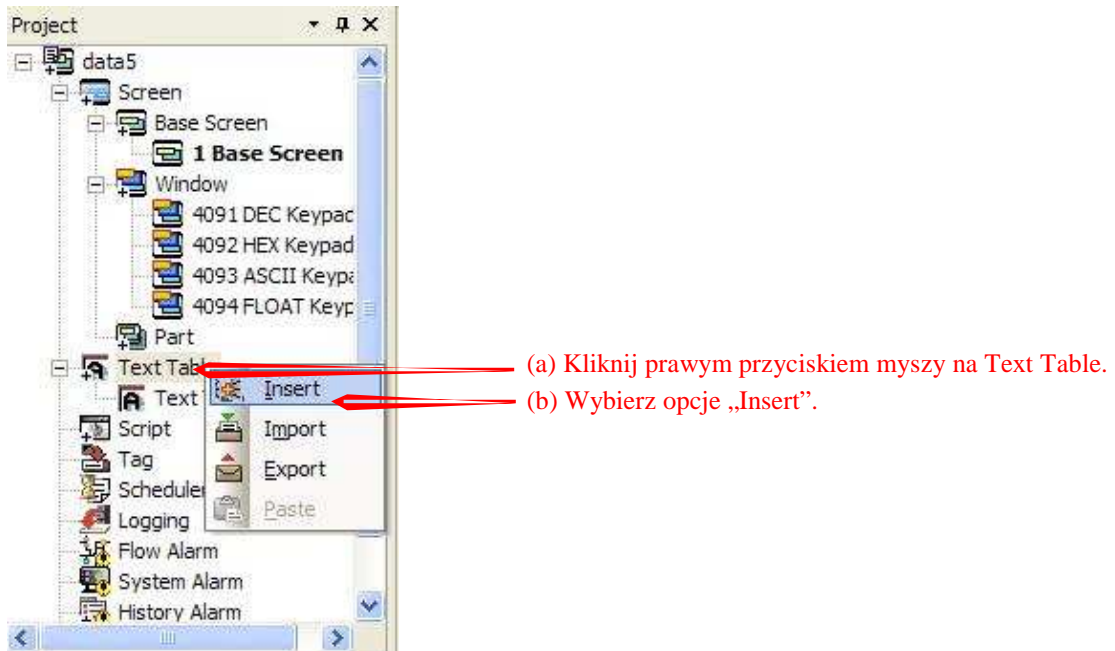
Project
data5
Screen
Base Screen
1 Base Screen
Window
4091 DEC Keypac
4092 HEX Keypad
4093 ASCII Keypa
4094 FLOAT Keyp
Part
Text Tabl
Text
Script
Tag
Scheduler
Logging
Flow Alarm
System Alarm
History Alarm
Insert
Import
Export
Paste

(a) Kliknij prawym przyciskiem myszy na Text Table.
(b) Wybierz opcje „Insert”.